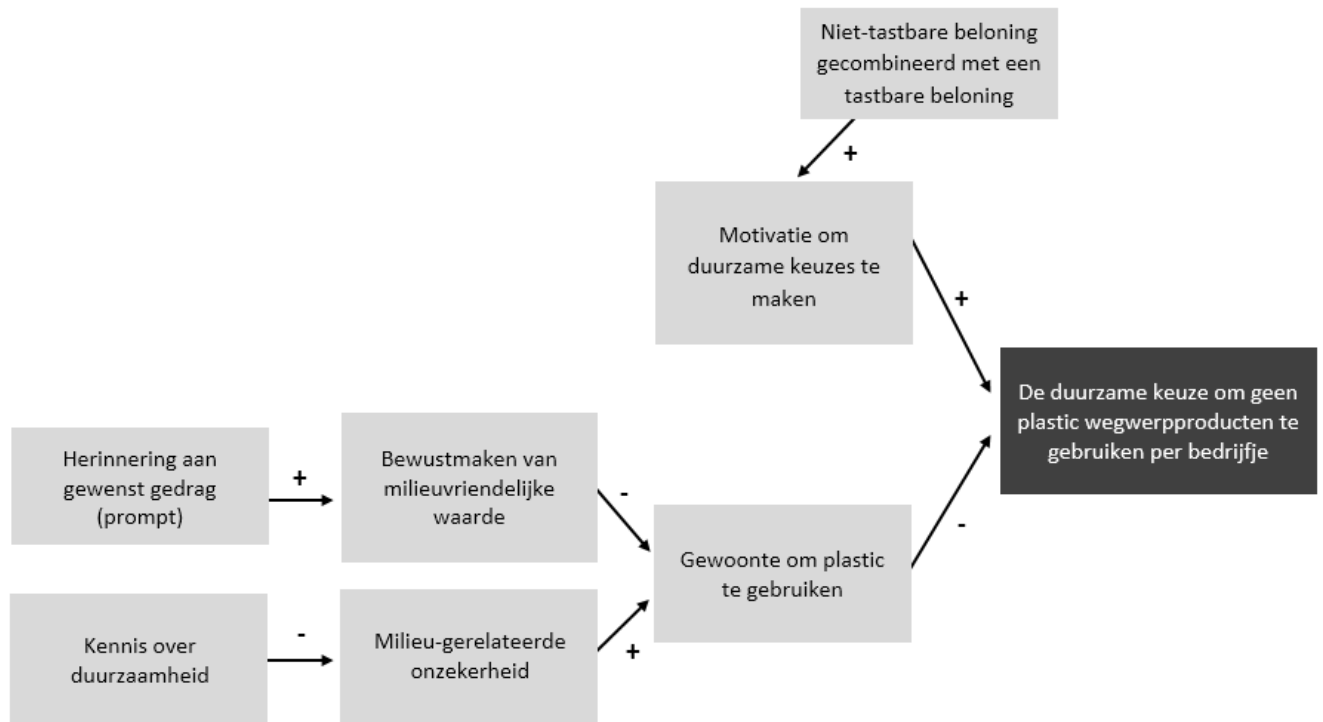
Niet-tastbare beloning gecombineerd met een tastbare beloning

+

Motivatie om duurzame keuzes te maken

+

De duurzame keuze om geen plastic wegwerpproducten te gebruiken per bedrijfje

Herinnering aan gewenst gedrag (prompt)

+

Bewustmaken van milieuvriendelijke waarde

-

Gewoonte om plastic te gebruiken

-

Kennis over duurzaamheid

-

Milieu-gerelateerde onzekerheid

+